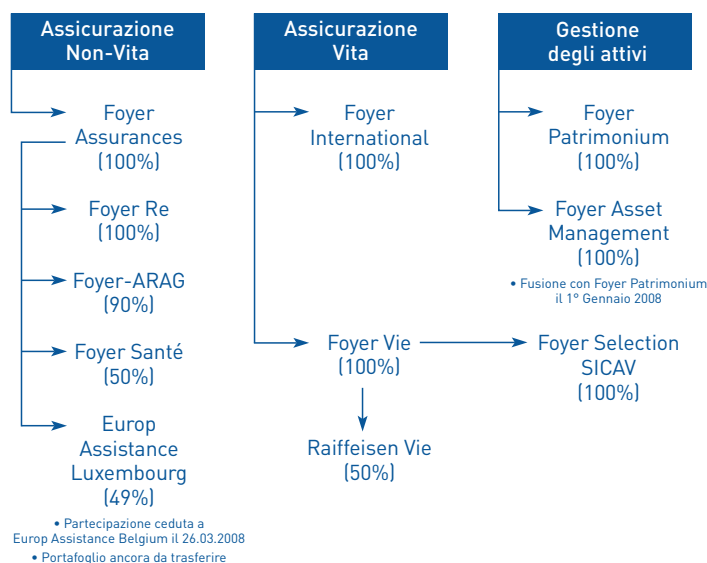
Assicurazione Non-Vita

Foyer Assurances (100%)

Foyer Re (100%)

Foyer-ARAG (90%)

Foyer Santé (50%)

Europ Assistance Luxembourg (49%)

• Partecipazione ceduta a Europ Assistance Belgium il 26.03.2008
• Portafoglio ancora da trasferire

Assicurazione Vita

Foyer International (100%)

Foyer Vie (100%)

Raiffeisen Vie (50%)

Gestione degli attivi

Foyer Patrimonium (100%)

Foyer Asset Management (100%)

• Fusione con Foyer Patrimonium il 1° Gennaio 2008

Foyer Selection SICAV (100%)